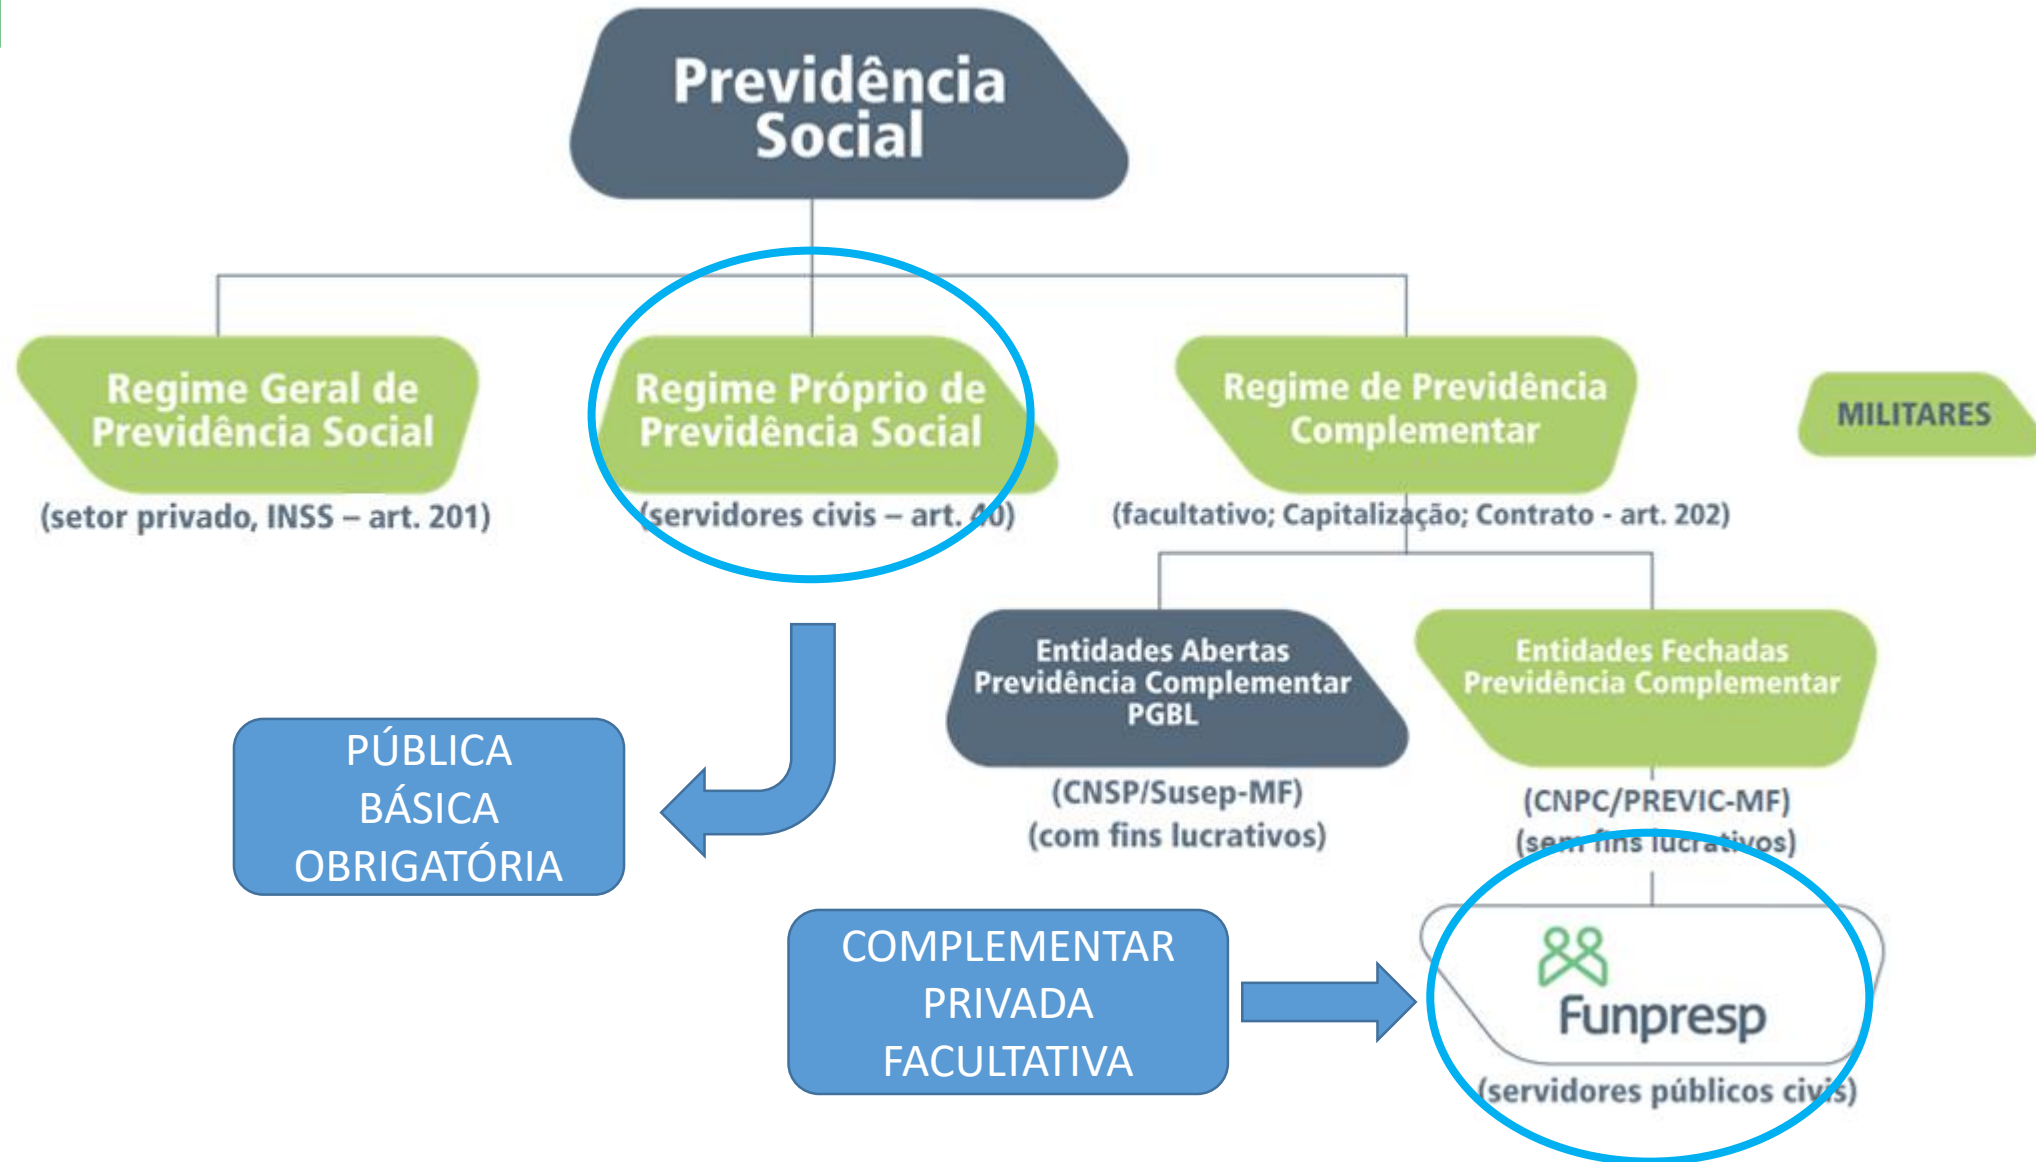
Previdência Social

Regime Geral de Previdência Social

(setor privado, INSS – art. 201)

Regime Próprio de Previdência Social

(servidores civis – art. 40)

Regime de Previdência Complementar

(facultativo; Capitalização; Contrato - art. 202)

MILITARES

Entidades Abertas Previdência Complementar PGBL

(CNSP/Susep-MF)
(com fins lucrativos)

Entidades Fechadas Previdência Complementar

(CNPC/PREVIC-MF)
(sem fins lucrativos)

PÚBLICA BÁSICA OBRIGATÓRIA

COMPLEMENTAR PRIVADA FACULTATIVA

Funpresp

(servidores públicos civis)